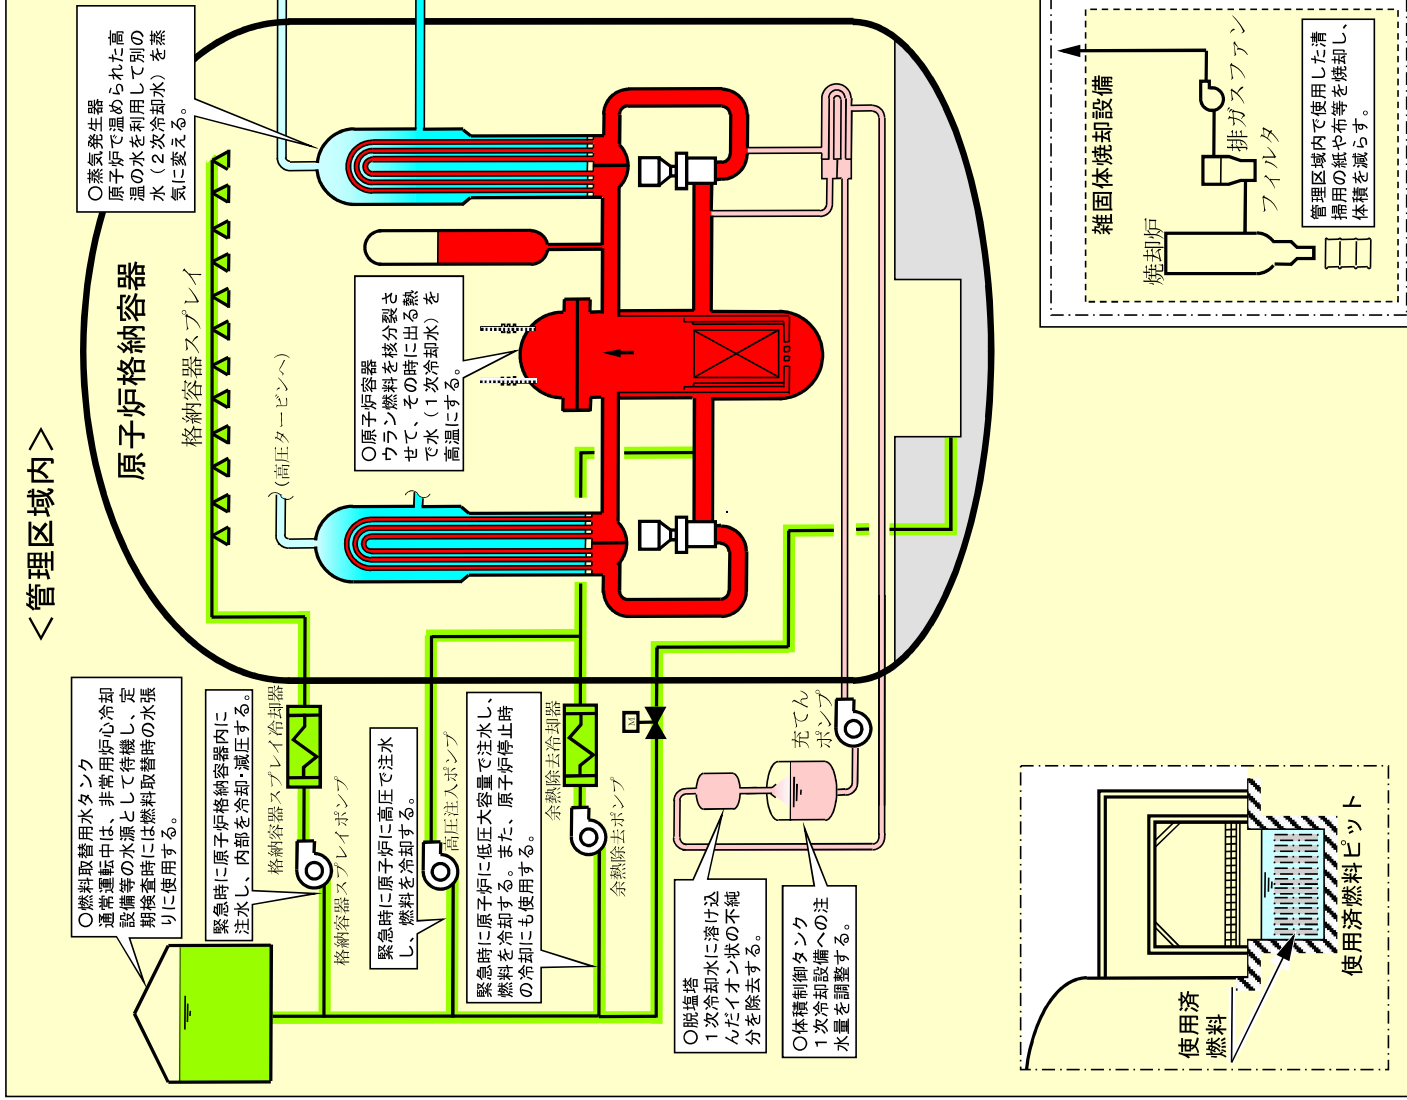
<管理区域内>

原子炉格納容器

○蒸気発生器
原子炉で温められた高温の水を利用して別の水（2次冷却水）を蒸気に変える。

格納容器スプレイ

（高圧タービンへ）

○原子炉容器
ウラン燃料を核分裂させて、その時に出る熱で水（1次冷却水）を高温にする。

雑固体焼却設備

排ガスファン

フィルタ

焼却炉

管理区域内で使用した清掃用の紙や布等を焼却し、体積を減らす。

○燃料取替用水タンク
通常運転中は、非常用炉心冷却設備等の水源として待機し、定期検査時には燃料取替時の水張りに使用する。

緊急時に原子炉格納容器内に注水し、内部を冷却・減圧する。

格納容器スプレイ冷却器

格納容器スプレイポンプ

緊急時に原子炉に高圧で注水し、燃料を冷却する。

高圧注入ポンプ

緊急時に原子炉に低圧大容量で注水し、燃料を冷却する。また、原子炉停止時の冷却にも使用する。

余熱除去冷却器

余熱除去ポンプ

充てんポンプ

○脱塩塔
1次冷却水に溶け込んだイオン状の不純分を除去する。

○体積制御タンク
1次冷却設備への注水量を調整する。

使用済燃料ピット

使用済燃料